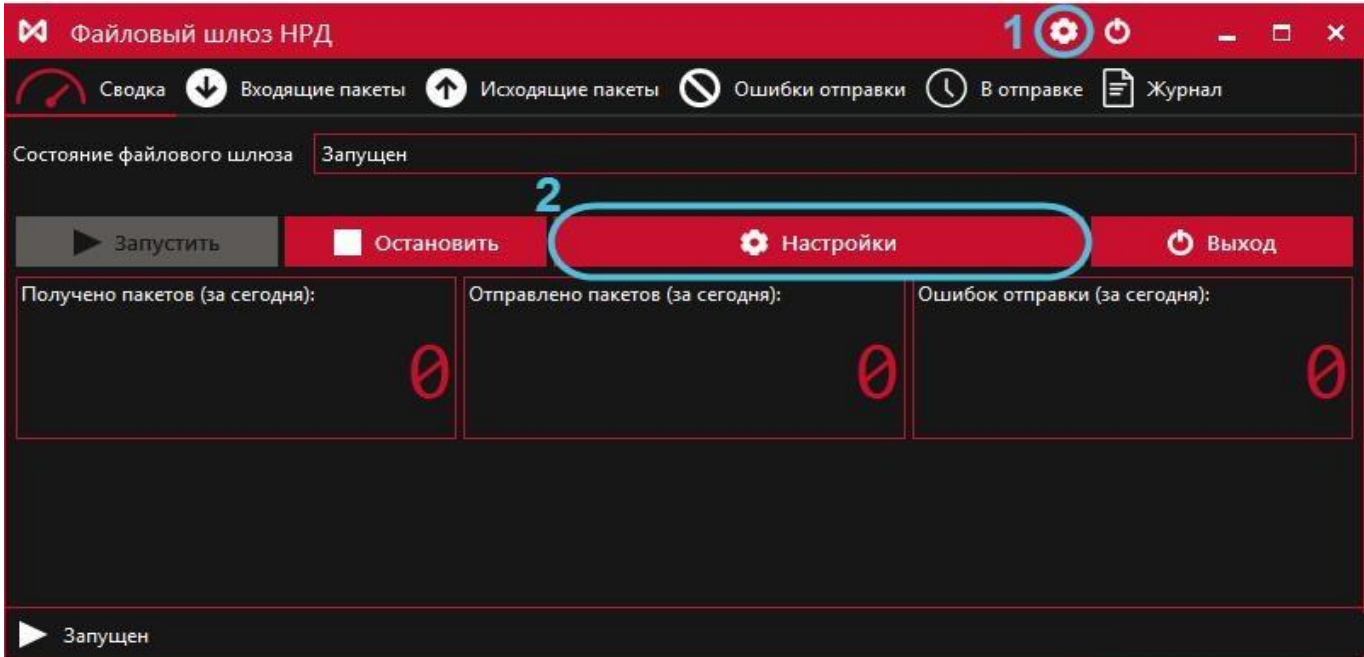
Файловый шлюз НРД

1

Сводка Входящие пакеты Исходящие пакеты Ошибки отправки В отправке Журнал

Состояние файлового шлюза Запущен

2

Запустить Остановить Настройки Выход

Получено пакетов (за сегодня):
0

Отправлено пакетов (за сегодня):
0

Ошибок отправки (за сегодня):
0

Запущен